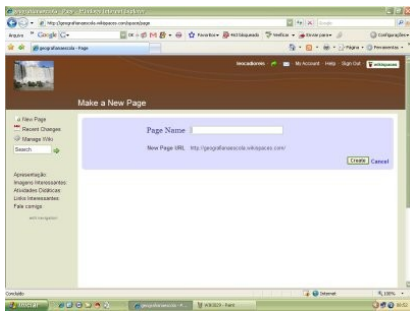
http://geografianaescola.wikispaces.com/space/page

Arquivo Google

geografianaescola - Page

Página Ferramentas

lmcadinore My Account Help Sign Out

Make a New Page

New Page
Recent Changes
Manage Wiki
Search

Apresentação
Imagens Interessantes
Atividades Didáticas
Links Interessantes
Fale comigo

Page Name

New Page URL http://geografianaescola.wikispaces.com/

Create Cancel

Concluído

Internet

100%